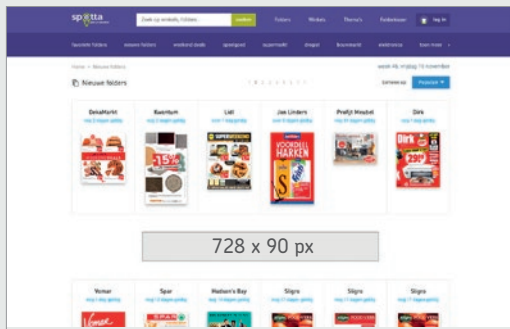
spotta

Zoek op winkels, folders

zoeken

Folders Winkels Thema's Kortingen

Log in

favoriete folders nieuwe folders weekend deals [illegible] supermarkt drogist bouwmarkt elektronica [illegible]

Home > Nieuwe folders

week 46, vrijdag 15 november

Nieuwe folders

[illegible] Populair

DekaMarkt
nog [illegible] dagen geldig

Boerenbond
nog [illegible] dagen geldig

-15%

Lidl
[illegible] dagen geldig

SUPERWEEKEND

Jan Linders
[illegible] dagen geldig

VOORDELI HARKEN

Profijt Meubel
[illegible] dagen geldig

Dirk
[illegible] dagen geldig

Dirk

29

728 x 90 px

Vomar
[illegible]

Spar
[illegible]

Watson's Bay
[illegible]

Sligro
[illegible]

Sligro
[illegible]

Sligro
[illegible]